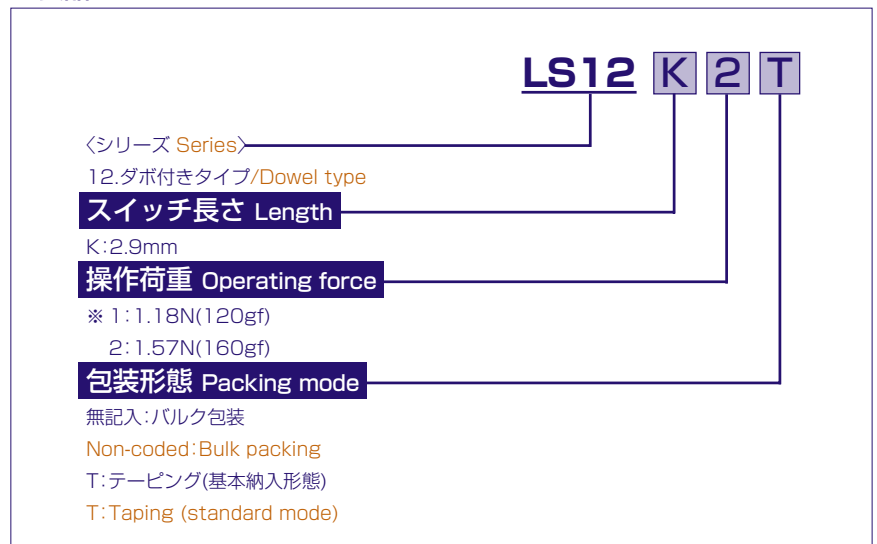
LS12 K 2 T

〈シリーズ Series〉

12.ダボ付きタイプ/Dowel type

スイッチ長さ Length

K:2.9mm

操作荷重 Operating force

※ 1:1.18N(120gf)
2:1.57N(160gf)

包装形態 Packing mode

無記入:バルク包装

Non-coded:Bulk packing

T:テーピング(基本納入形態)

T:Taping (standard mode)